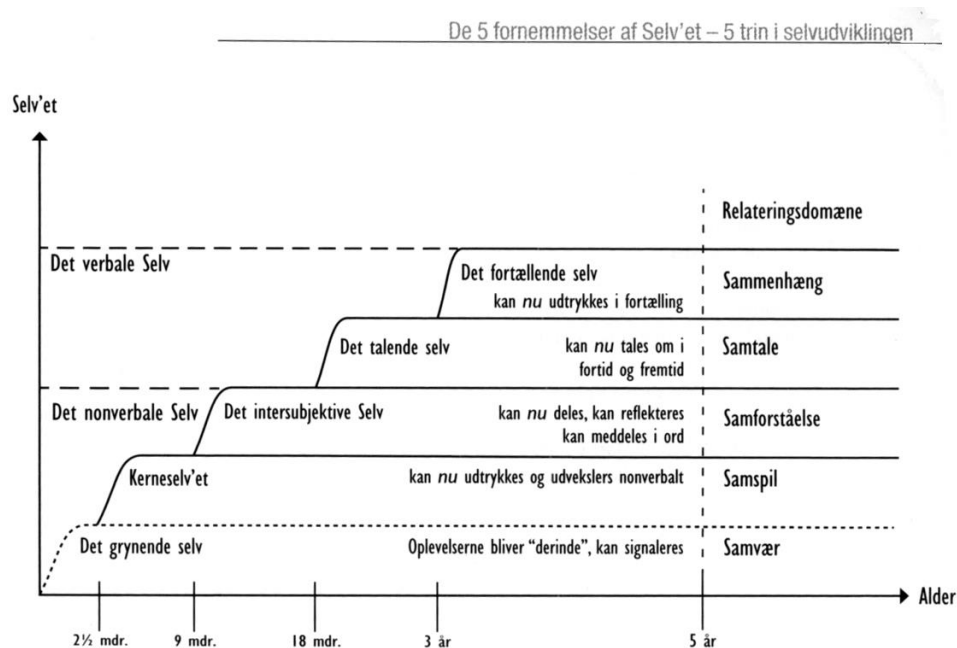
De 5 fornemmelser af Selv'et – 5 trin i selvudviklingen

Selv'et

Relateringsdomæne

Det verbale Selv

Det fortællende selv
kan *nu* udtrykkes i fortælling

Sammenhæng

Det talende selv

kan *nu* tales om i fortid og fremtid

Samtale

Det nonverbale Selv

Det intersubjektive Selv

kan *nu* deles, kan reflekteres kan meddeles i ord

Samforståelse

Kerneselv'et

kan *nu* udtrykkes og udvekslers nonverbalt

Samspil

Det grynende selv

Oplevelserne bliver "derinde", kan signaleres

Samvær

Alder

2½ mdr.

9 mdr.

18 mdr.

3 år

5 år